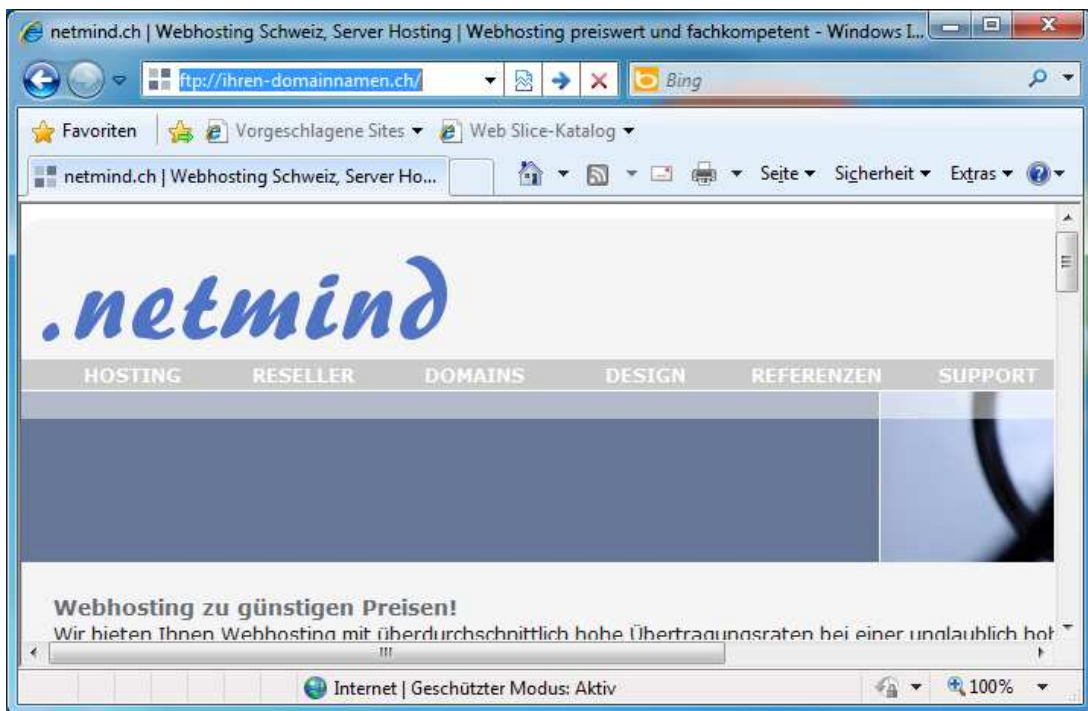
netmind.ch | Webhosting Schweiz, Server Hosting | Webhosting preiswert und fachkompetent - Windows I...

ftp://ihren-domainnamen.ch/

Bing

Favoriten

Vorgeschlagene Sites ▾

Web Slice-Katalog ▾

netmind.ch | Webhosting Schweiz, Server Ho...

Seite ▾ Sicherheit ▾ Extras ▾

.netmind

HOSTING RESELLER DOMAINS DESIGN REFERENZEN SUPPORT

Webhosting zu günstigen Preisen!

Wir bieten Ihnen Webhosting mit überdurchschnittlich hohe Übertragungsraten bei einer unglaublich hoh

Internet | Geschützter Modus: Aktiv

100%